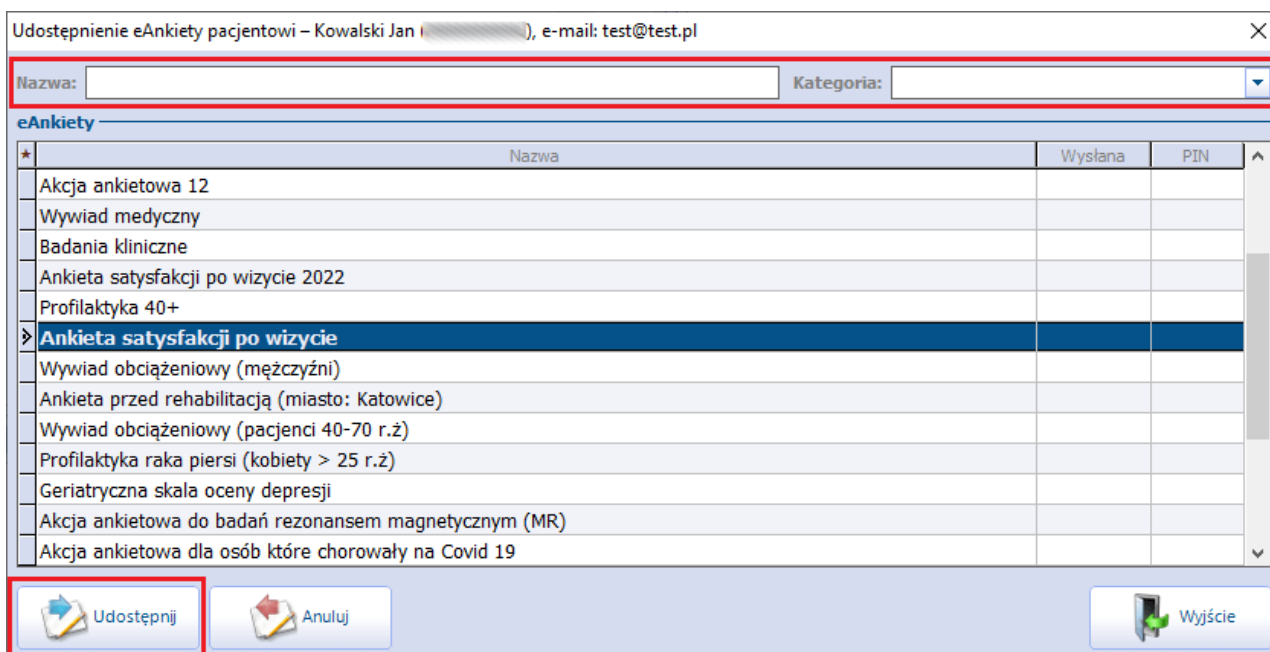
Udostępnienie eAnkiety pacjentowi – Kowalski Jan ([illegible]), e-mail: test@test.pl

Nazwa:
Kategoria:

eAnkiety

| * | Nazwa | Wysłana | PIN |
|---|---|---|---|
| | Akcja ankietowa 12 | | |
| | Wywiad medyczny | | |
| | Badania kliniczne | | |
| | Ankieta satysfakcji po wizycie 2022 | | |
| | Profilaktyka 40+ | | |
| > | Ankieta satysfakcji po wizycie | | |
| | Wywiad obciążeniowy (mężczyźni) | | |
| | Ankieta przed rehabilitacją (miasto: Katowice) | | |
| | Wywiad obciążeniowy (pacjenci 40-70 r.ż) | | |
| | Profilaktyka raka piersi (kobiety > 25 r.ż) | | |
| | Geriatryczna skala oceny depresji | | |
| | Akcja ankietowa do badań rezonansem magnetycznym (MR) | | |
| | Akcja ankietowa dla osób które chorowały na Covid 19 | | |

Udostępnij
Anuluj
Wyjście